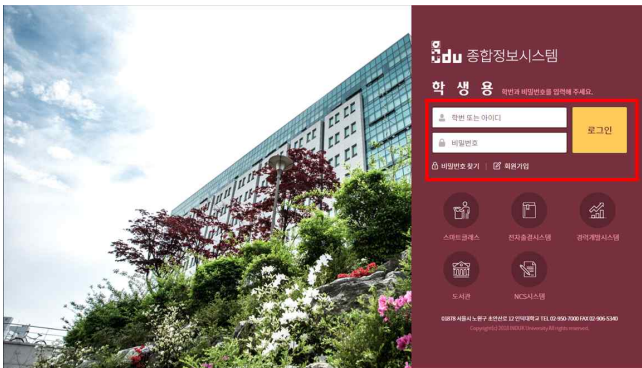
du 종합정보시스템

학 생 용 학번과 비밀번호를 입력해 주세요.

학번 또는 아이디

비밀번호

로그인

비밀번호 찾기 | 회원가입

스마트클래스

전자출결시스템

경력개발시스템

도서관

NCS시스템

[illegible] 서울시 노원구 초안산로 12 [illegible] TEL 02-950-7000 FAX 02-906-5340

Copyright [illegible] University All rights reserved.